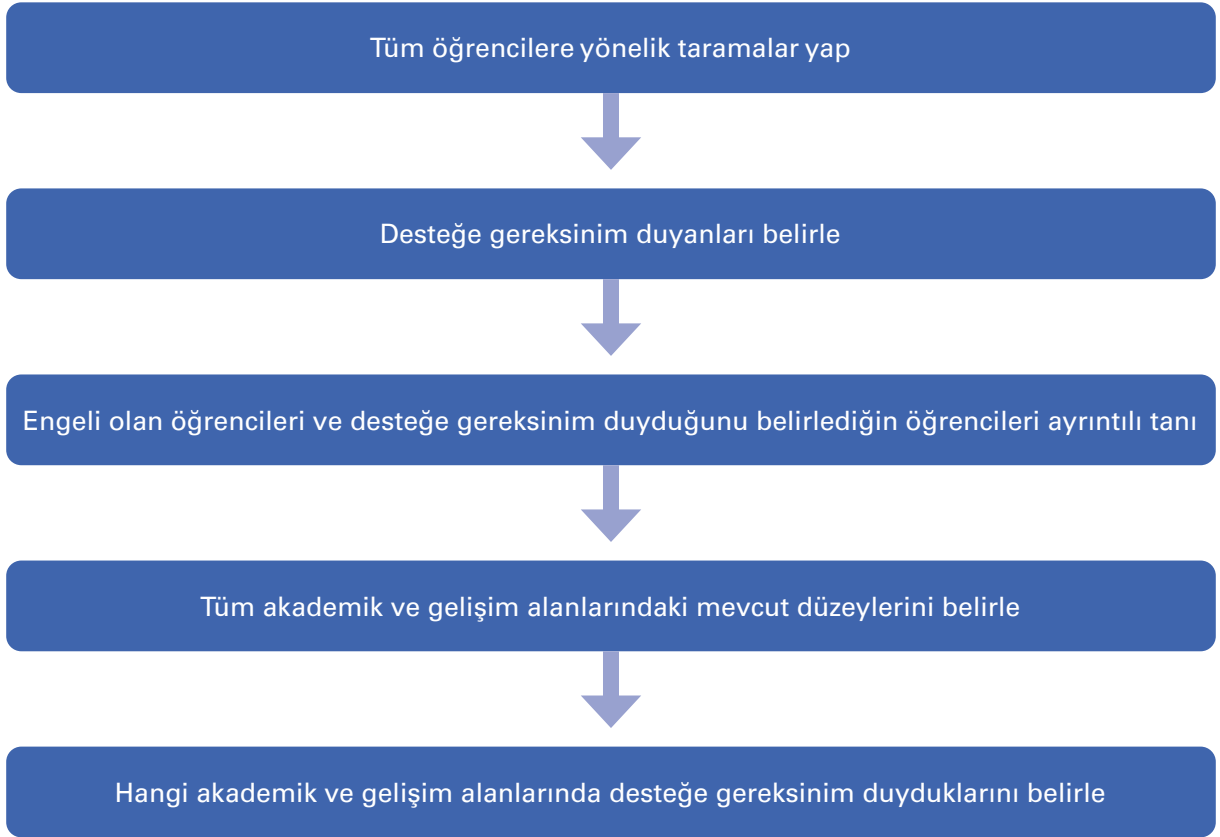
Tüm öğrencilere yönelik taramalar yap

Desteğe gereksinim duyanları belirle

Engeli olan öğrencileri ve desteğe gereksinim duyduğunu belirlediğin öğrencileri ayrıntılı tanı

Tüm akademik ve gelişim alanlarındaki mevcut düzeylerini belirle

Hangi akademik ve gelişim alanlarında desteğe gereksinim duyduklarını belirle